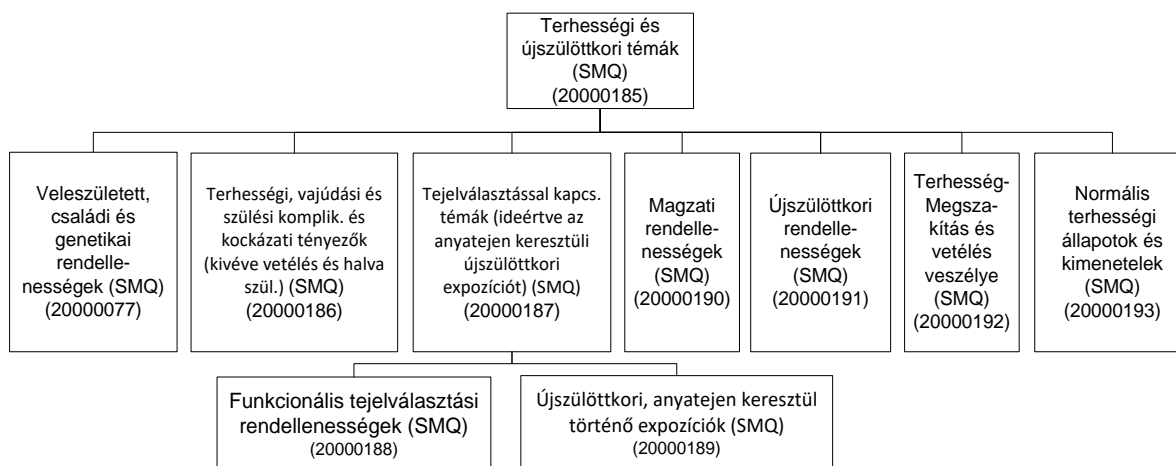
Terhességi és újszülöttkori témák (SMQ) (20000185)

Veleszületett, családi és genetikai rendellenességek (SMQ) (20000077)

Terhességi, vajúdási és szülési komplik. és kockázati tényezők (kivéve vetélés és halva szül.) (SMQ) (20000186)

Tejelválasztással kapcs. témák (ideértve az anyatejen keresztüli újszülöttkori expozíciót) (SMQ) (20000187)

Magzati rendellenességek (SMQ) (20000190)

Újszülöttkori rendellenességek (SMQ) (20000191)

Terhesség-Megszakítás és vetélés veszélye (SMQ) (20000192)

Normális terhességi állapotok és kimenetelek (SMQ) (20000193)

Funkcionális tejelválasztási rendellenességek (SMQ) (20000188)

Újszülöttkori, anyatejen keresztül történő expozíciók (SMQ) (20000189)